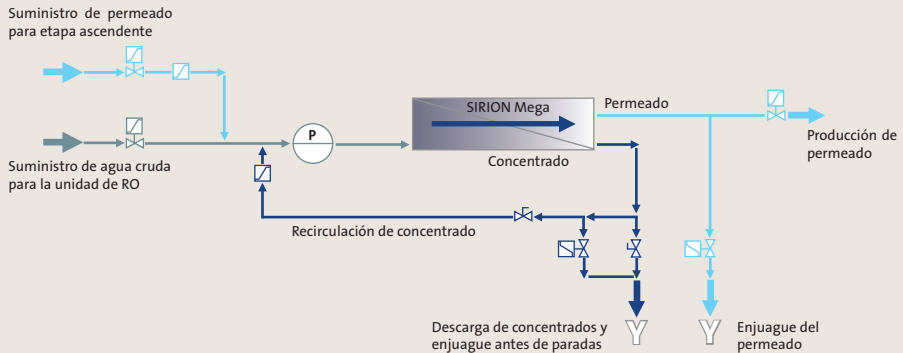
Suministro de permeado para etapa ascendente

Suministro de agua cruda para la unidad de RO

P

SIRION Mega

Permeado

Producción de permeado

Concentrado

Recirculación de concentrado

Descarga de concentrados y enjuague antes de paradas

Enjuague del permeado